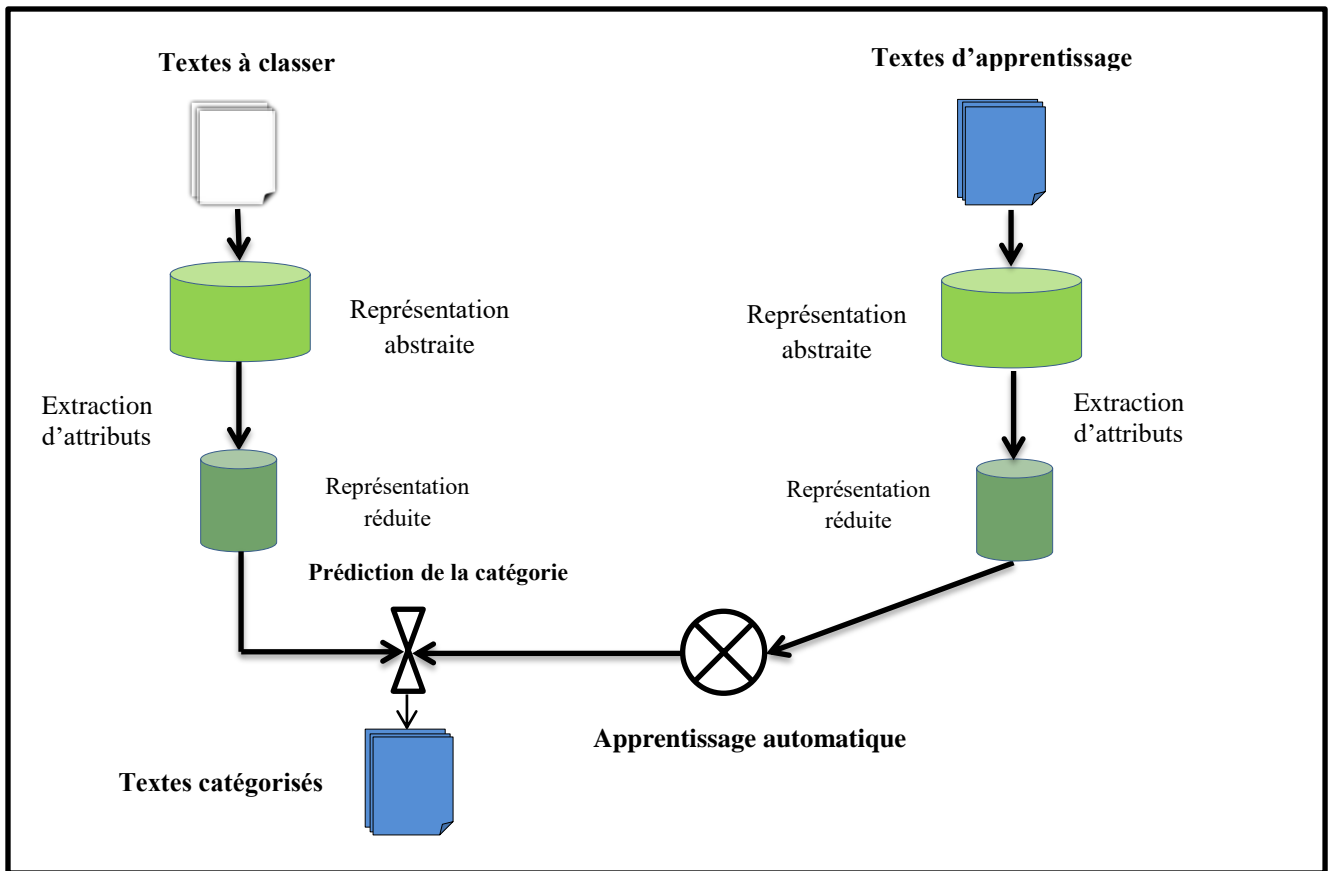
Textes à classer

Textes d'apprentissage

Représentation abstraite

Représentation abstraite

Extraction d'attributs

Extraction d'attributs

Représentation réduite

Représentation réduite

Prédiction de la catégorie

Apprentissage automatique

Textes catégorisés